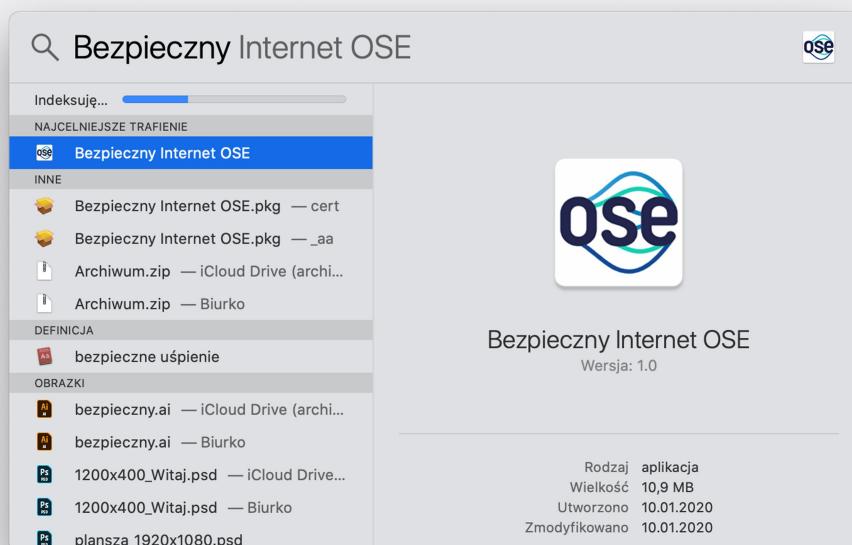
Bezpieczny Internet OSE

Indeksuję...

NAJCELNIEJSZE TRAFIENIE

Bezpieczny Internet OSE

INNE

Bezpieczny Internet OSE.pkg — cert

Bezpieczny Internet OSE.pkg — _aa

Archiwum.zip — iCloud Drive (archi...

Archiwum.zip — Biurko

DEFINICJA

bezpieczne uśpienie

OBRAZKI

bezpieczny.ai — iCloud Drive (archi...

bezpieczny.ai — Biurko

1200x400_Witaj.psd — iCloud Drive...

1200x400_Witaj.psd — Biurko

plansza 1920x1080.psd

ose

Bezpieczny Internet OSE
Wersja: 1.0

Rodzaj aplikacja
Wielkość 10,9 MB
Utworzono 10.01.2020
Zmodyfikowano 10.01.2020